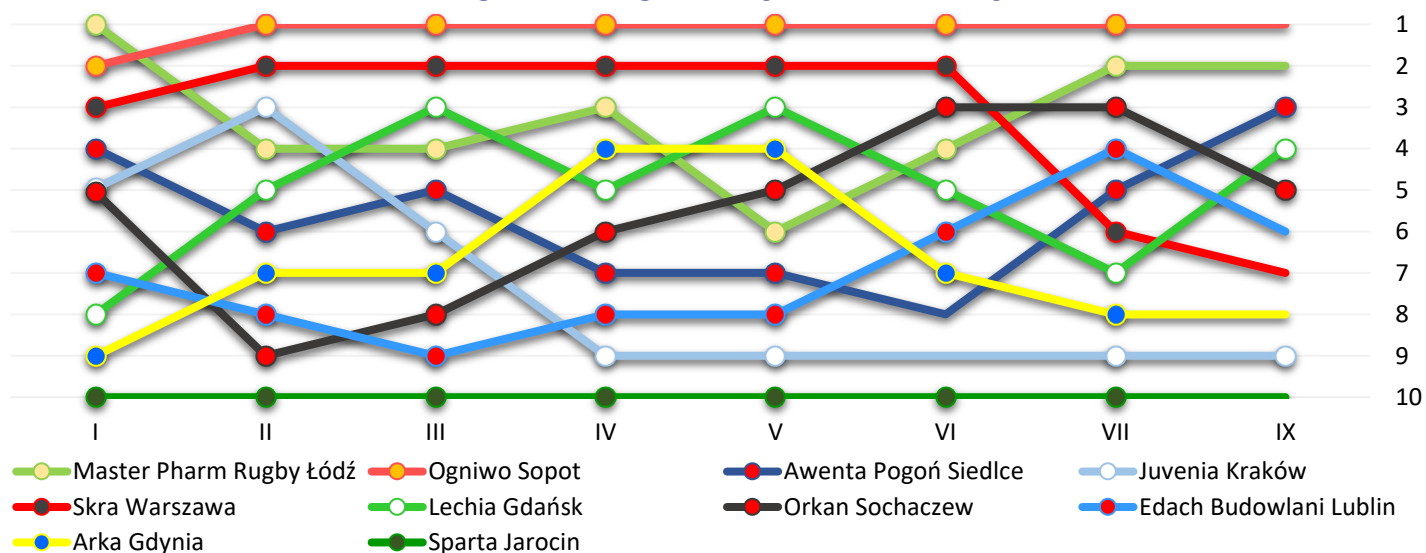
1
2
3
4
5
6
7
8
9
10

I II III IV V VI VII IX

Master Pharm Rugby Łódź
Ogniwo Sopot
Awenta Pogoń Siedlce
Juvenia Kraków
Skra Warszawa
Lechia Gdańsk
Orkan Sochaczew
Edach Budowlani Lublin
Arka Gdynia
Sparta Jarocin